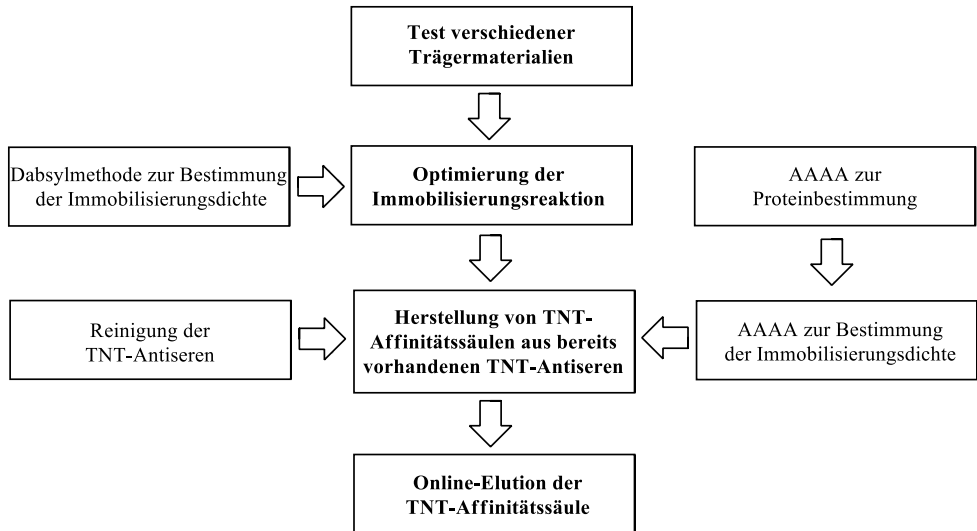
Test verschiedener Trägermaterialien

Dabsylmethode zur Bestimmung der Immobilisierungsdichte

Optimierung der Immobilisierungsreaktion

AAAA zur Proteinbestimmung

Reinigung der TNT-Antiseren

Herstellung von TNT-Affinitätssäulen aus bereits vorhandenen TNT-Antiseren

AAAA zur Bestimmung der Immobilisierungsdichte

Online-Elution der TNT-Affinitätssäule